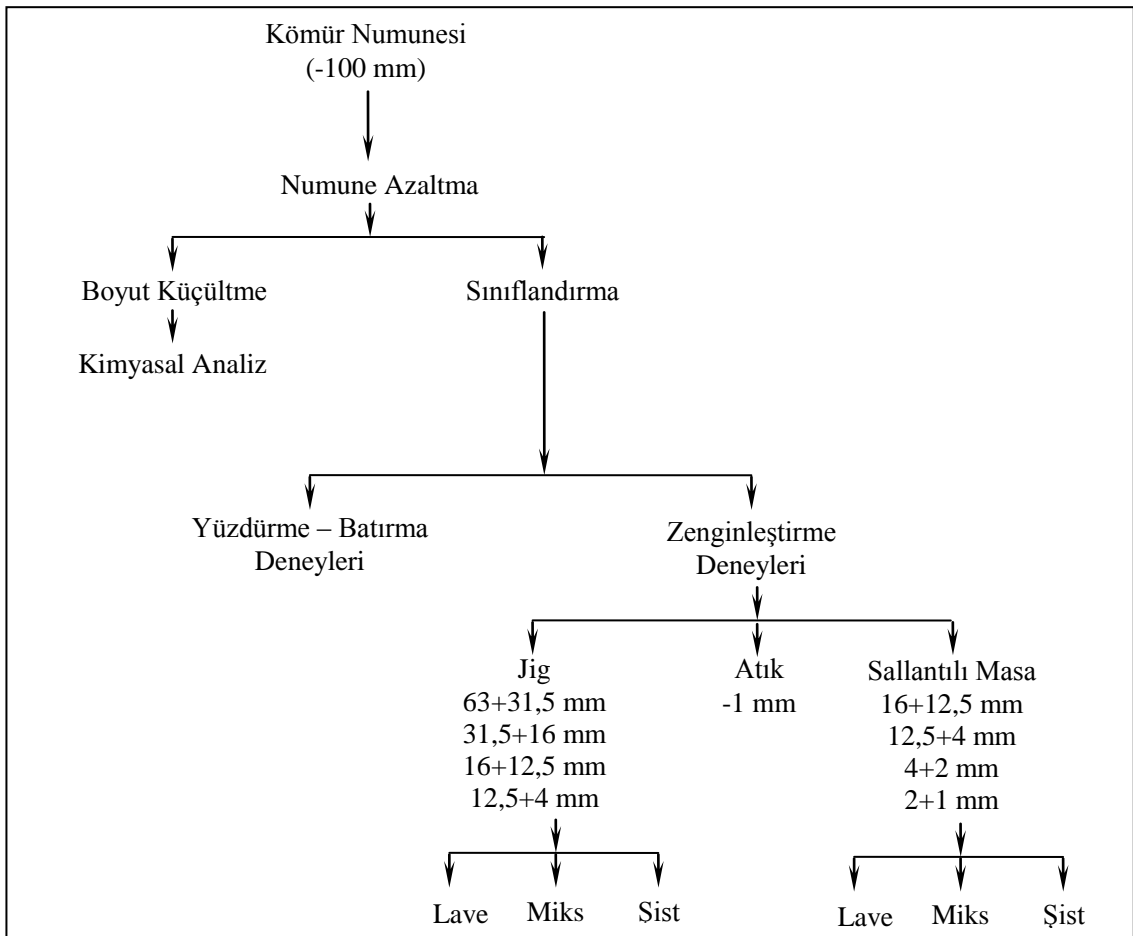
Kömür Numunesi
(-100 mm)

Numune Azaltma

Boyut Küçültme

Kimyasal Analiz

Sınıflandırma

Yüzdürme – Batırma
Deneyleri

Zenginleştirme
Deneyleri

Jig
63+31,5 mm
31,5+16 mm
16+12,5 mm
12,5+4 mm

Atık
-1 mm

Sallantılı Masa
16+12,5 mm
12,5+4 mm
4+2 mm
2+1 mm

Lave Miks Sist

Lave Miks Şist